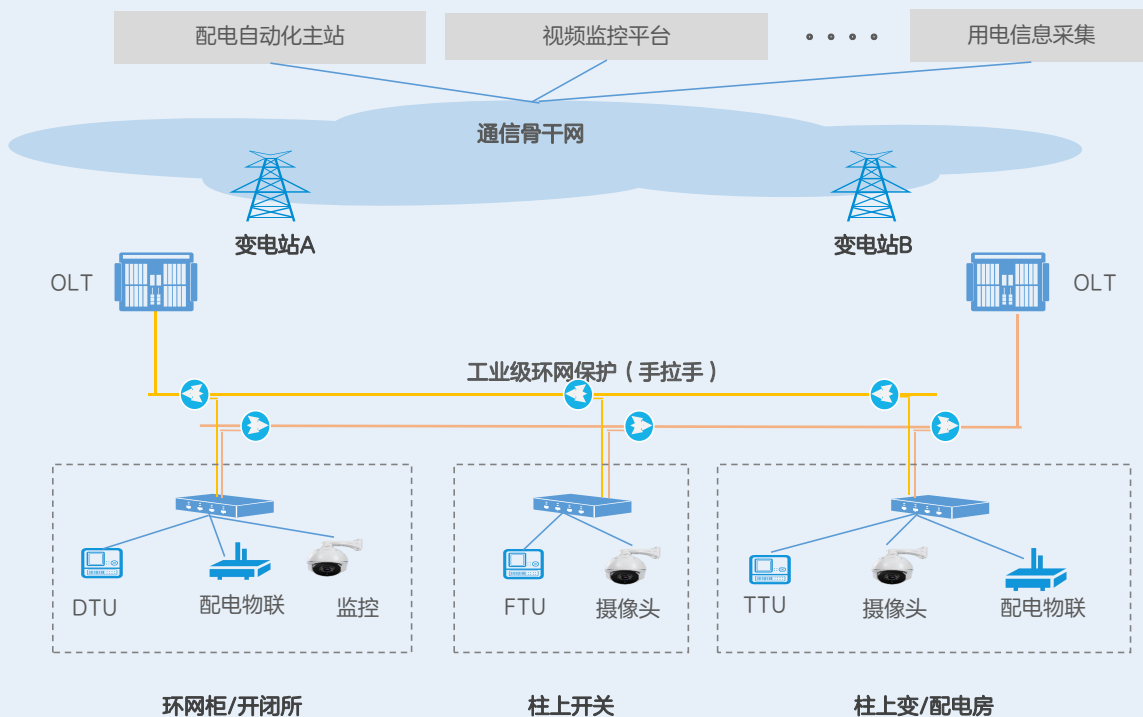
配电自动化主站

视频监控平台

• • • •

用电信息采集

通信骨干网

变电站A

变电站B

OLT

OLT

工业级环网保护（手拉手）

DTU

配电物联

监控

FTU

摄像头

TTU

摄像头

配电物联

环网柜/开闭所

柱上开关

柱上变/配电房